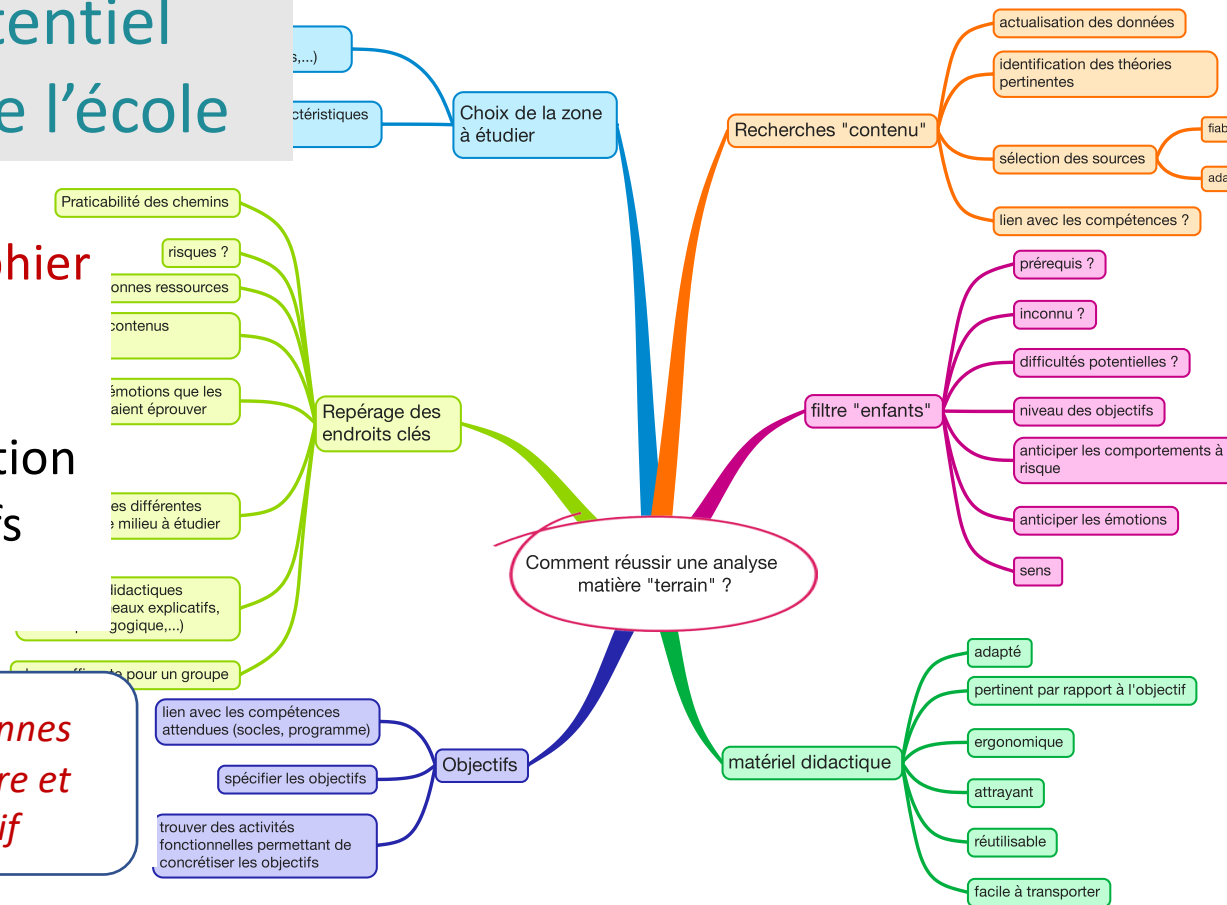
tentiel
e l'école

phier

tion
fs

nnes
re et
if

s,...)
ctéristiques
Choix de la zone à étudier

Praticabilité des chemins
risques ?
onnes ressources
contenus
émotions que les aient éprouver
Repérage des endroits clés
es différentes e milieu à étudier
didactiques eaux explicatifs, gogique,...)
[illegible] pour un groupe

Recherches "contenu"
actualisation des données
identification des théories pertinentes
sélection des sources
fiab
ada
lien avec les compétences ?

filtre "enfants"
prérequis ?
inconnu ?
difficultés potentielles ?
niveau des objectifs
anticiper les comportements à risque
anticiper les émotions
sens

Comment réussir une analyse matière "terrain" ?

Objectifs
lien avec les compétences attendues (socles, programme)
spécifier les objectifs
trouver des activités fonctionnelles permettant de concrétiser les objectifs

matériel didactique
adapté
pertinent par rapport à l'objectif
ergonomique
attrayant
réutilisable
facile à transporter